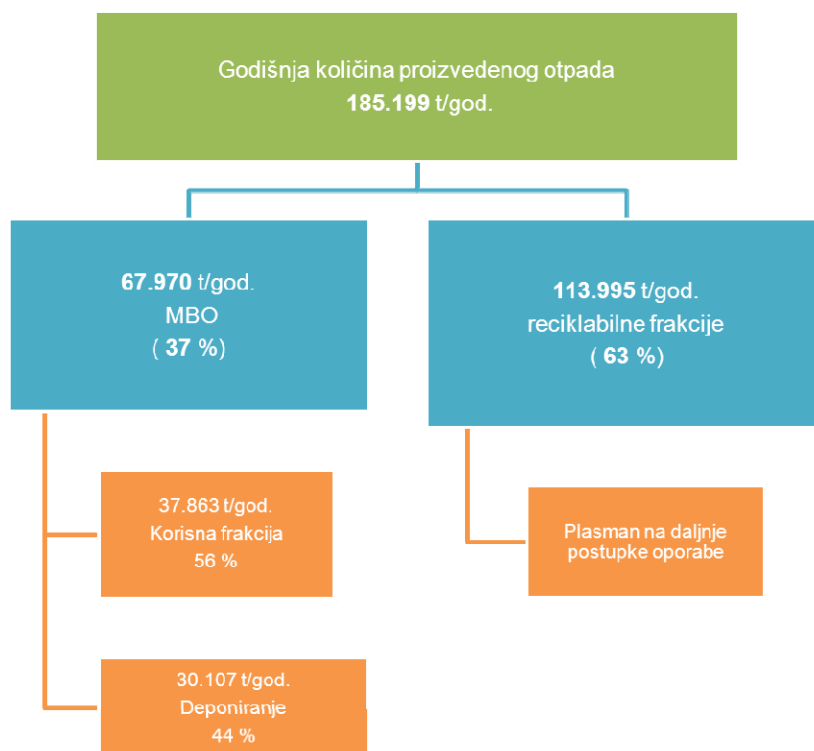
Godišnja količina proizvedenog otpada
**185.199** t/god.

**67.970** t/god.
MBO
( **37** %)

**113.995** t/god.
reciklabilne frakcije
( **63** %)

37.863 t/god.
Korisna frakcija
56 %

Plasman na daljnje postupke oporabe

30.107 t/god.
Deponiranje
44 %